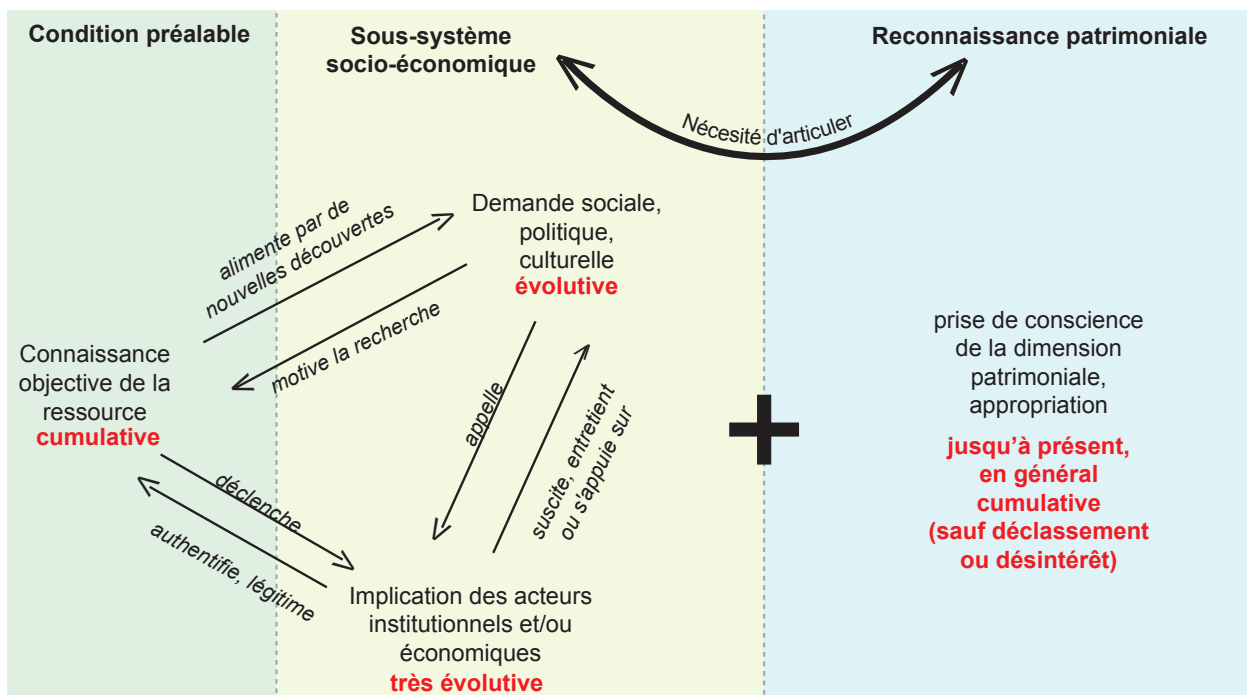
Condition préalable

Sous-système socio-économique

Reconnaissance patrimoniale

Nécesité d'articuler

Demande sociale, politique, culturelle
évolutive

alimente par de nouvelles découvertes

motive la recherche

Connaissance objective de la ressource
cumulative

appelle

suscite, entretient ou s'appuie sur

déclenche

authentifie, légitime

Implication des acteurs institutionnels et/ou économiques
très évolutive

+

prise de conscience de la dimension patrimoniale, appropriation

jusqu'à présent, en général cumulative (sauf déclassement ou désintérêt)